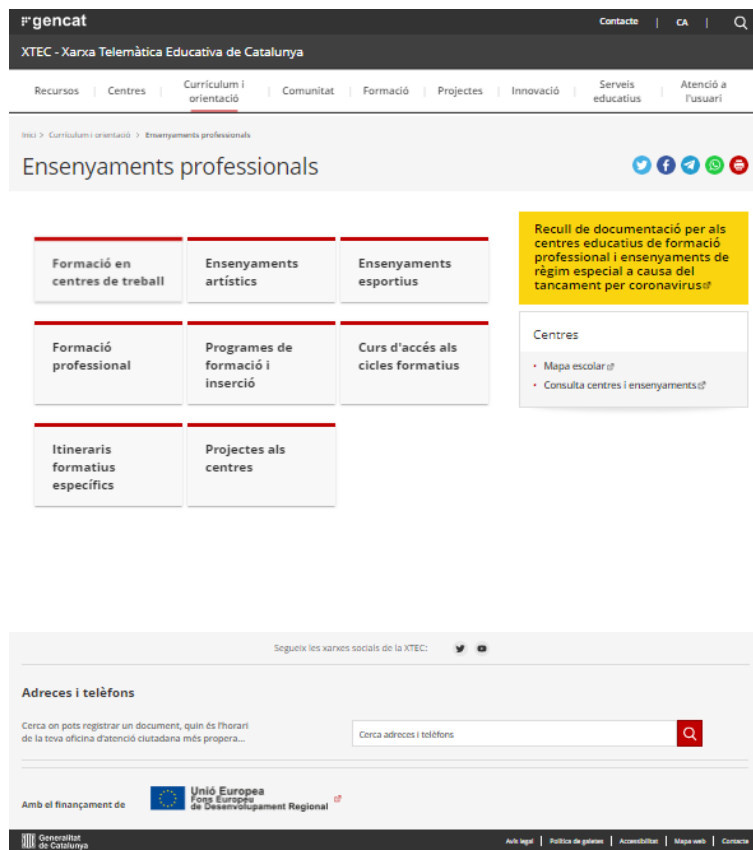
gencat

Contacte | CA |

XTEC - Xarxa Telemàtica Educativa de Catalunya

Recursos | Centres | Currículum i orientació | Comunitat | Formació | Projectes | Innovació | Serveis educatius | Atenció a l'usuari

Inici > Currículum i orientació > Ensenyaments professionals

Ensenyaments professionals

Formació en centres de treball

Ensenyaments artístics

Ensenyaments esportius

Formació professional

Programes de formació i inserció

Curs d'accés als cicles formatius

Itineraris formatius específics

Projectes als centres

Recull de documentació per als centres educatius de formació professional i ensenyaments de règim especial a causa del tancament per coronavirus

Centres

• Mapa escolar

• Consulta centres i ensenyaments

Segueix les xarxes socials de la XTEC:

Adreces i telèfons

Cerca on pots registrar un document, quin és l'horari de la teva oficina d'atenció ciutadana més propera...

Cerca adreces i telèfons

Amb el finançament de

Unió Europea
Fons Europeu de Desenvolupament Regional

Generalitat de Catalunya

Avís legal | Política de galetes | Accessibilitat | Mapa web | Contacte